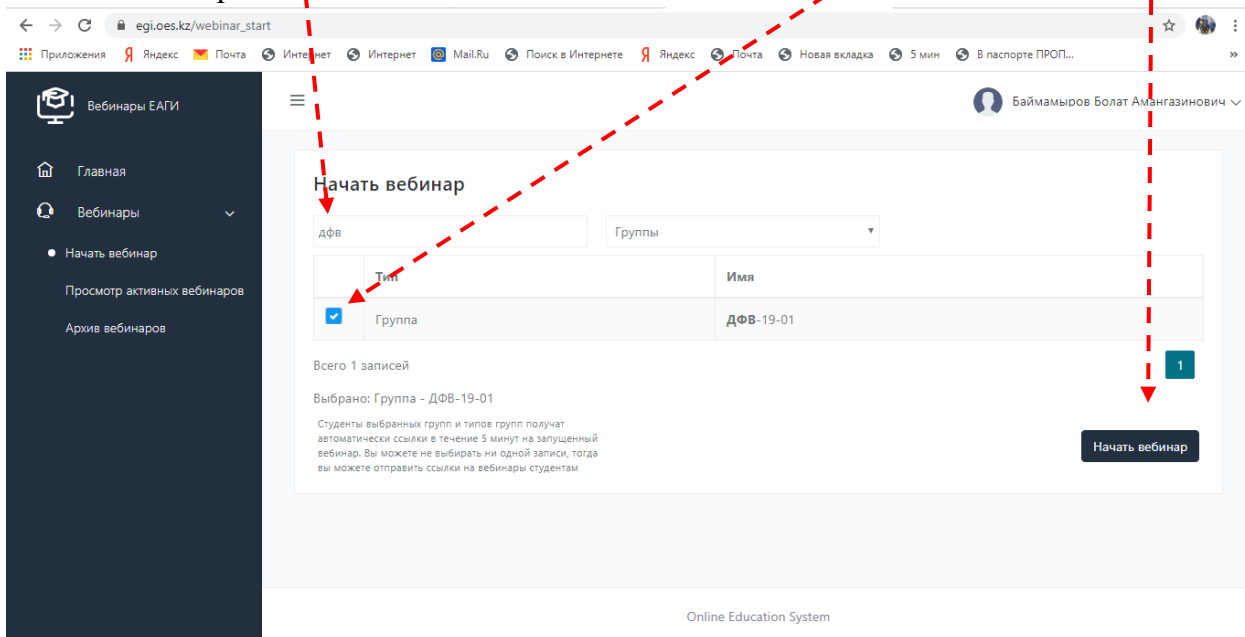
egi.oes.kz/webinar_start

Приложения Яндекс Почта Интернет Интернет Mail.Ru Поиск в Интернете Яндекс Почта Новая вкладка 5 мин В паспорте ПРОП...

Вебинары ЕАГИ

Главная

Вебинары

Начать вебинар

Просмотр активных вебинаров

Архив вебинаров

Баймамыров Болат Амангазинович

Начать вебинар

дфв

Группы

| | Тип | Имя |
|---|---|---|
| ✓ | Группа | ДФВ-19-01 |

Всего 1 записей

1

Выбрано: Группа - ДФВ-19-01

Студенты выбранных групп и типов групп получат автоматически ссылки в течение 5 минут на запущенный вебинар. Вы можете не выбирать ни одной записи, тогда вы можете отправить ссылки на вебинары студентам

Начать вебинар

Online Education System